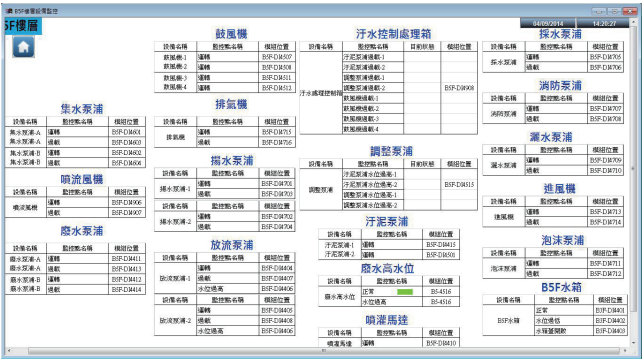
B5F樓層設備監控

5F樓層

04/09/2014 14:26:27

集水泵浦

| 設備名稱 | 監控點名稱 | 模組位置 |
|---|---|---|
| 集水泵浦-A | 運轉 | B5F-DI#601 |
| 集水泵浦-A | 過載 | B5F-DI#603 |
| 集水泵浦-B | 運轉 | B5F-DI#602 |
| 集水泵浦-B | 過載 | B5F-DI#604 |

噴流風機

| 設備名稱 | 監控點名稱 | 模組位置 |
|---|---|---|
| 噴流風機 | 運轉 | B5F-DI#606 |
| 噴流風機 | 過載 | B5F-DI#607 |

廢水泵浦

| 設備名稱 | 監控點名稱 | 模組位置 |
|---|---|---|
| 廢水泵浦-A | 運轉 | B5F-DI#411 |
| 廢水泵浦-A | 過載 | B5F-DI#413 |
| 廢水泵浦-B | 運轉 | B5F-DI#412 |
| 廢水泵浦-B | 過載 | B5F-DI#414 |

鼓風機

| 設備名稱 | 監控點名稱 | 模組位置 |
|---|---|---|
| 鼓風機-1 | 運轉 | B5F-DI#507 |
| 鼓風機-2 | 運轉 | B5F-DI#508 |
| 鼓風機-3 | 運轉 | B5F-DI#511 |
| 鼓風機-4 | 運轉 | B5F-DI#512 |

排氣機

| 設備名稱 | 監控點名稱 | 模組位置 |
|---|---|---|
| 排氣機 | 運轉 | B5F-DI#715 |
| 排氣機 | 過載 | B5F-DI#716 |

揚水泵浦

| 設備名稱 | 監控點名稱 | 模組位置 |
|---|---|---|
| 揚水泵浦-1 | 運轉 | B5F-DI#701 |
| 揚水泵浦-1 | 過載 | B5F-DI#703 |

| 設備名稱 | 監控點名稱 | 模組位置 |
|---|---|---|
| 揚水泵浦-2 | 運轉 | B5F-DI#702 |
| 揚水泵浦-2 | 過載 | B5F-DI#704 |

放流泵浦

| 設備名稱 | 監控點名稱 | 模組位置 |
|---|---|---|
| 放流泵浦-1 | 運轉 | B5F-DI#404 |
| 放流泵浦-1 | 過載 | B5F-DI#407 |
| 放流泵浦-1 | 水位過高 | B5F-DI#406 |

| 設備名稱 | 監控點名稱 | 模組位置 |
|---|---|---|
| 放流泵浦-2 | 運轉 | B5F-DI#405 |
| 放流泵浦-2 | 過載 | B5F-DI#408 |
| 放流泵浦-2 | 水位過高 | B5F-DI#406 |

汙水控制處理箱

| 設備名稱 | 監控點名稱 | 目前狀態 | 模組位置 |
|---|---|---|---|
| 汙水處理控制箱 | 汙泥泵浦過載-1 | | B5F-DI#908 |
| | 汙泥泵浦過載-2 | | |
| | 調整泵浦過載-1 | | |
| | 調整泵浦過載-2 | | |
| | 鼓風機過載-1 | | |
| | 鼓風機過載-2 | | |
| | 鼓風機過載-3 | | |
| | 鼓風機過載-4 | | |

調整泵浦

| 設備名稱 | 監控點名稱 | 目前狀態 | 模組位置 |
|---|---|---|---|
| 調整泵浦 | 汙泥泵浦水位過高-1 | | B5F-DI#515 |
| | 汙泥泵浦水位過高-2 | | |
| | 調整泵浦水位過高-1 | | |
| | 調整泵浦水位過高-2 | | |

汙泥泵浦

| 設備名稱 | 監控點名稱 | 模組位置 |
|---|---|---|
| 汙泥泵浦-1 | 運轉 | B5F-DI#415 |
| 汙泥泵浦-2 | 運轉 | B5F-DI#501 |

廢水高水位

| 設備名稱 | 監控點名稱 | | 模組位置 |
|---|---|---|---|
| 廢水高水位 | 正常 | | B5-4516 |
| | 水位過高 | | B5-4516 |

噴灌馬達

| 設備名稱 | 監控點名稱 | 模組位置 |
|---|---|---|
| 噴灌馬達 | 運轉 | B5F-DI#410 |

採水泵浦

| 設備名稱 | 監控點名稱 | 模組位置 |
|---|---|---|
| 採水泵浦 | 運轉 | B5F-DI#705 |
| | 過載 | B5F-DI#706 |

消防泵浦

| 設備名稱 | 監控點名稱 | 模組位置 |
|---|---|---|
| 消防泵浦 | 運轉 | B5F-DI#707 |
| | 過載 | B5F-DI#708 |

灑水泵浦

| 設備名稱 | 監控點名稱 | 模組位置 |
|---|---|---|
| 灑水泵浦 | 運轉 | B5F-DI#709 |
| | 過載 | B5F-DI#710 |

進風機

| 設備名稱 | 監控點名稱 | 模組位置 |
|---|---|---|
| 進風機 | 運轉 | B5F-DI#713 |
| | 過載 | B5F-DI#714 |

泡沫泵浦

| 設備名稱 | 監控點名稱 | 模組位置 |
|---|---|---|
| 泡沫泵浦 | 運轉 | B5F-DI#711 |
| | 過載 | B5F-DI#712 |

B5F水箱

| 設備名稱 | 監控點名稱 | 模組位置 |
|---|---|---|
| B5F水箱 | 正常 | B5F-DI#401 |
| | 水位過低 | B5F-DI#402 |
| | 水箱溢斷 | B5F-DI#403 |